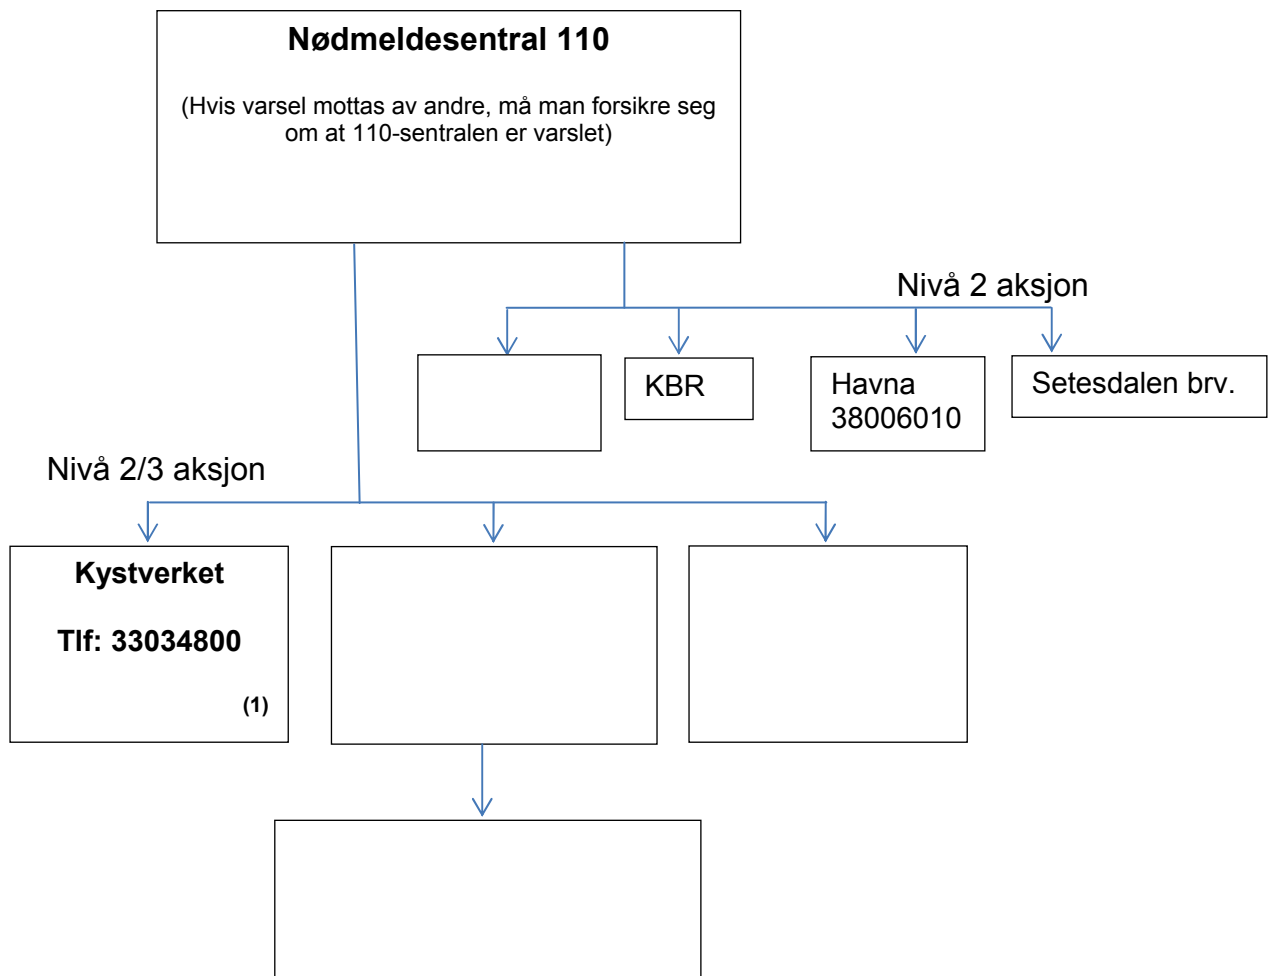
Nødmeldesentral 110

(Hvis varsel mottas av andre, må man forsikre seg om at 110-sentralen er varslet)

Nivå 2 aksjon

KBR

Havna 38006010

Setesdalen brv.

Nivå 2/3 aksjon

Kystverket

Tlf: 33034800

(1)